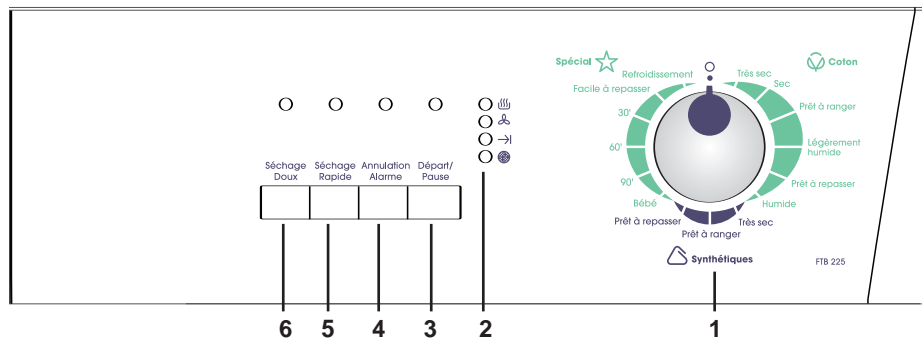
Spécial

Coton

Refroidissement

Très sec

Sec

Facile à repasser

Prêt à ranger

30'

Légèrement humide

60'

Prêt à repasser

90'

Humide

Bébé

Prêt à repasser

Très sec

Prêt à ranger

Synthétiques

FTB 225

Séchage Doux

Séchage Rapide

Annulation Alarme

Départ/ Pause

6 5 4 3 2 1